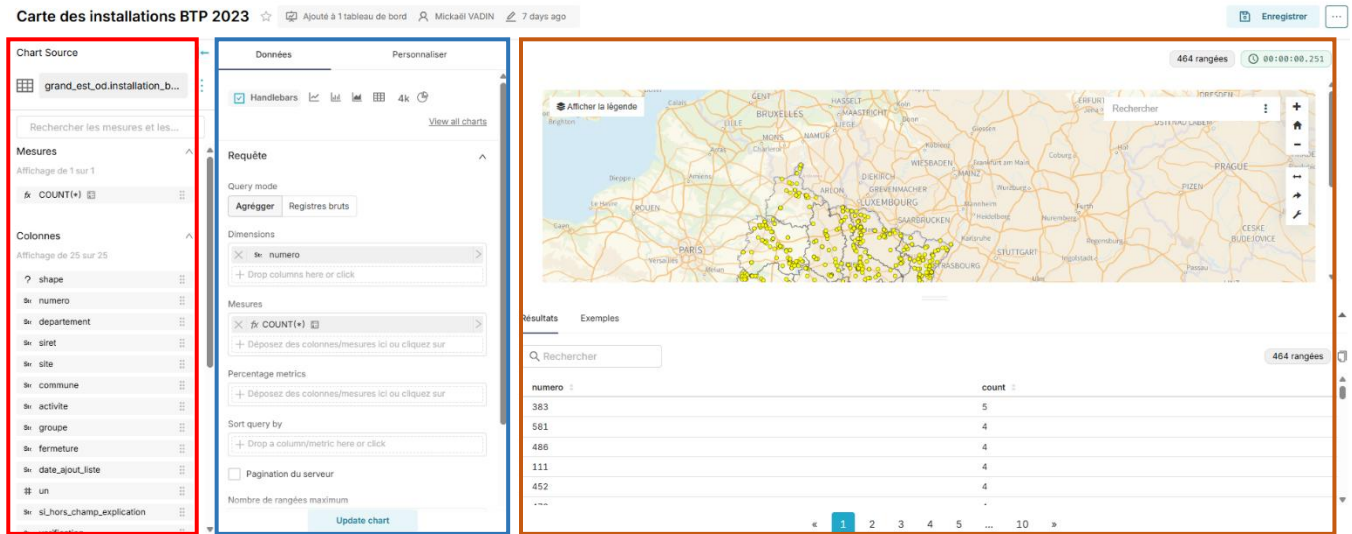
Carte des installations BTP 2023 ☆ Ajouté à 1 tableau de bord Mickaël VADIN 7 days ago

Enregistrer ⋯

Chart Source

grand_est_od.installation_b...

Rechercher les mesures et les...

Mesures

Affichage de 1 sur 1

fx COUNT(*)

Colonnes

Affichage de 25 sur 25

? shape

numero

departement

siret

site

commune

activite

groupe

fermeture

date_ajout_liste

# un

si_hors_champ_explication

Données Personnaliser

Handlebars 4k

View all charts

Requête

Query mode

Agréger Registres bruts

Dimensions

numero

+ Drop columns here or click

Mesures

fx COUNT(*)

+ Déposez des colonnes/mesures ici ou cliquez sur

Percentage metrics

+ Déposez des colonnes/mesures ici ou cliquez sur

Sort query by

+ Drop a column/metric here or click

Pagination du serveur

Nombre de rangées maximum

Update chart

464 rangées 00:00:00.251

Afficher la légende

Rechercher

BRUXELLES HASSELT MAASTRICHT LILLE MONS NAMUR Charleroi Brighton LIEGE WIESBADEN MAINZ ROUEN AREON GREVENMACHER LUXEMBOURG SAARBRUCKEN PARIS STRASBOURG STUTTGART ERFURT PRAGUE PIZEN CESKE BUDEJOVICE Coburg Regensburg Ingolstadt

Résultats Exemples

Rechercher

464 rangées

| numero | count |
|---|---|
| 383 | 5 |
| 581 | 4 |
| 486 | 4 |
| 111 | 4 |
| 452 | 4 |

« 1 2 3 4 5 ... 10 »